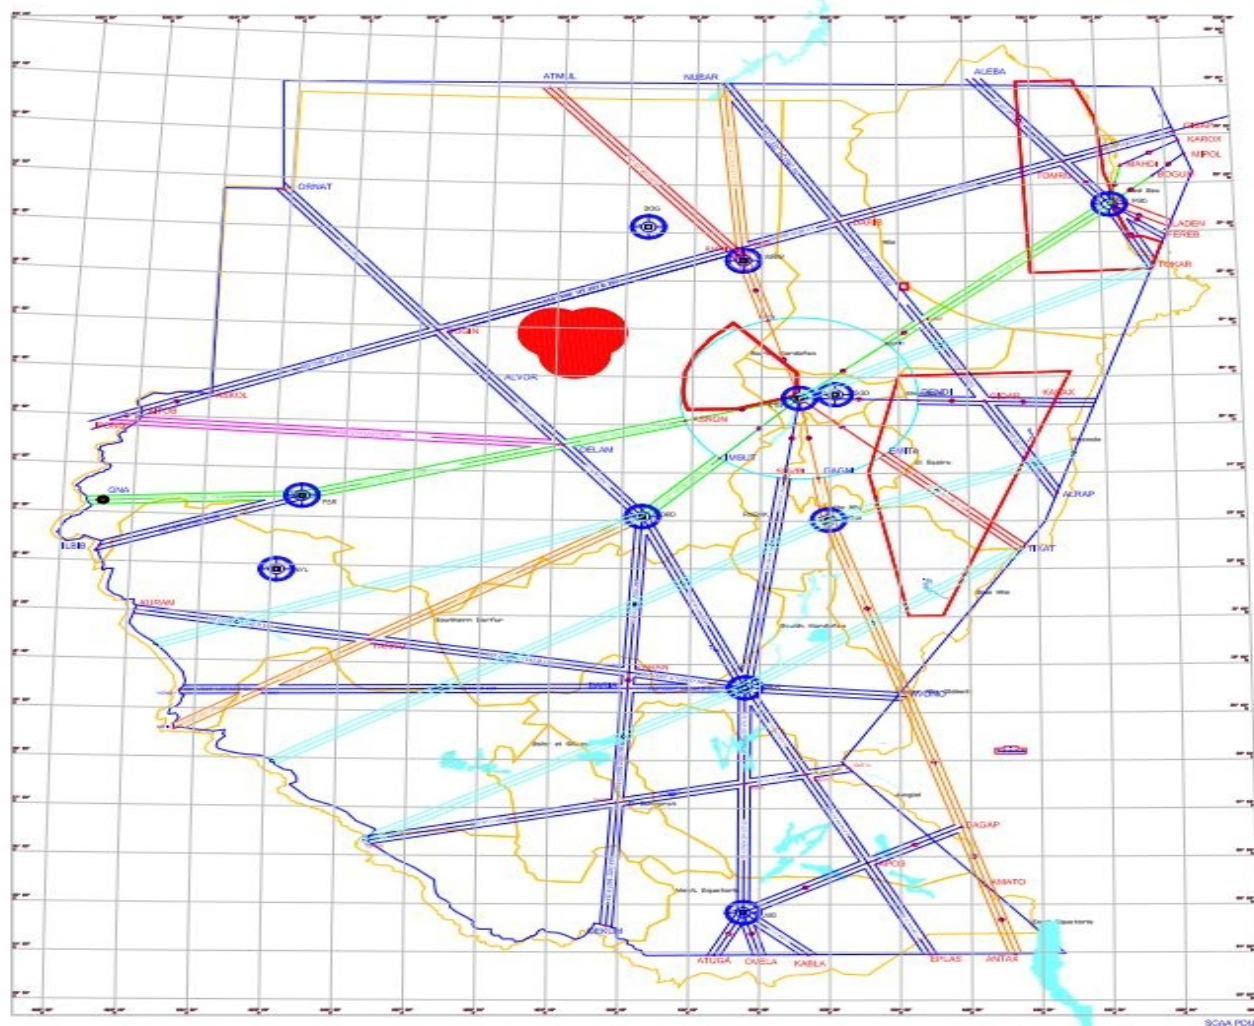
ATMUL
NUBAR
ALEBA
KAROX
MIPOL
MAHDI
BOGUM
TOMRA
PSD
LADEN
FEREB
TOKAR
ORNAT
DOG
ASW
GWIN
ALVOR
KIROL
OPOB
DENDI
KASAX
DELAM
MBUT
DAGMI
EMITA
ALRAP
GNA
FSR
ILSIB
TIKAT
OBD
SOUTHERN DARFUR
South Kordofan
DAGAP
APOG
AMATO
ANTAX
EPLAS
KABLA
OBELA
ATUGA
JUB
OBDKUM
SCAA PDI